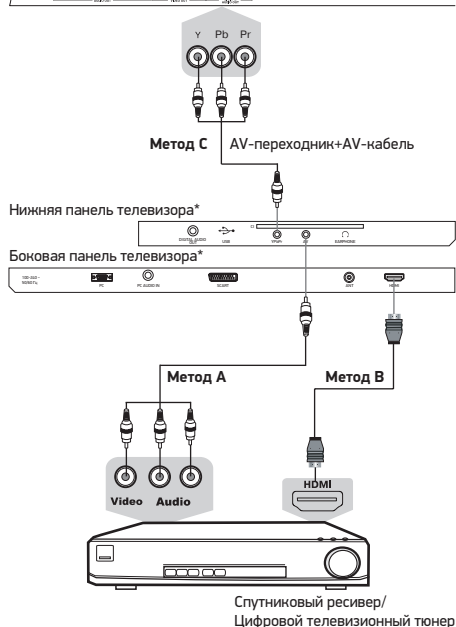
Y Pb Pr

Метод C AV-переходник+AV-кабель

Нижняя панель телевизора*

DIGITAL AUDIO OUT USB YPbPr AV EARPHONE

Боковая панель телевизора*

100-240~ 50/60Hz PC PC AUDIO IN SCART ANT HDMI

Метод A

Метод B

HDMI

Video Audio

Спутниковый ресивер/ Цифровой телевизионный тюнер